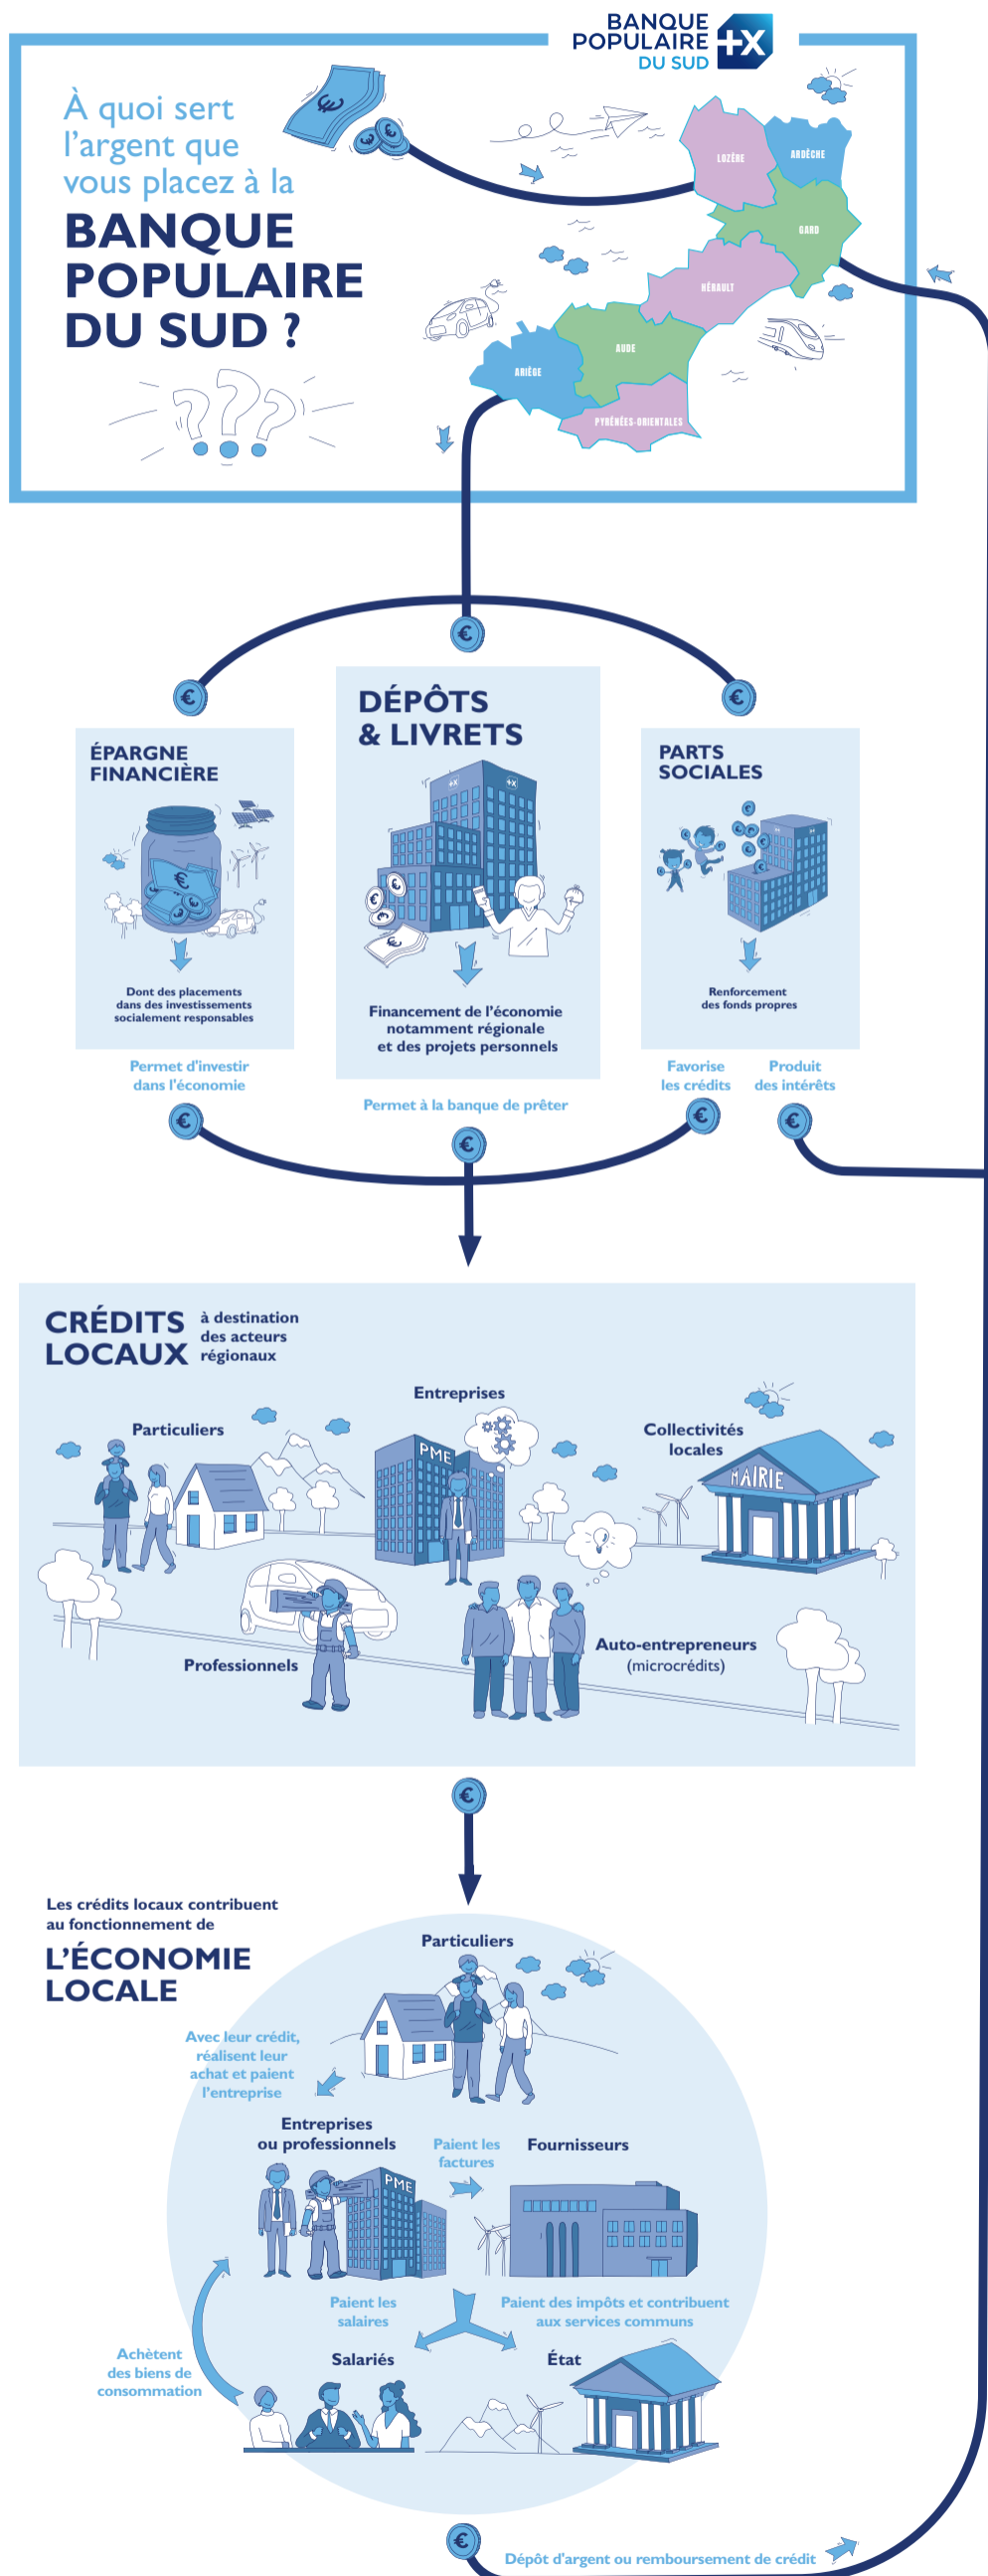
BANQUE POPULAIRE DU SUD

À quoi sert l'argent que vous placez à la

BANQUE POPULAIRE DU SUD ?

LOZÈRE
ARDÈCHE
GARD
HÉRAULT
AUDE
ARIÈGE
PYRÉNÉES-ORIENTALES

ÉPARGNE FINANCIÈRE

Dont des placements dans des investissements socialement responsables

Permet d'investir dans l'économie

DÉPÔTS & LIVRETS

Financement de l'économie notamment régionale et des projets personnels

Permet à la banque de prêter

PARTS SOCIALES

Renforcement des fonds propres

Favorise les crédits

Produit des intérêts

CRÉDITS LOCAUX à destination des acteurs régionaux

Particuliers

Entreprises

PME

Collectivités locales

MAIRIE

Professionnels

Auto-entrepreneurs (microcrédits)

Les crédits locaux contribuent au fonctionnement de

L'ÉCONOMIE LOCALE

Particuliers

Avec leur crédit, réalisent leur achat et paient l'entreprise

Entreprises ou professionnels

PME

Paient les factures

Fournisseurs

Paient les salaires

Paient des impôts et contribuent aux services communs

Achètent des biens de consommation

Salariés

État

Dépôt d'argent ou remboursement de crédit